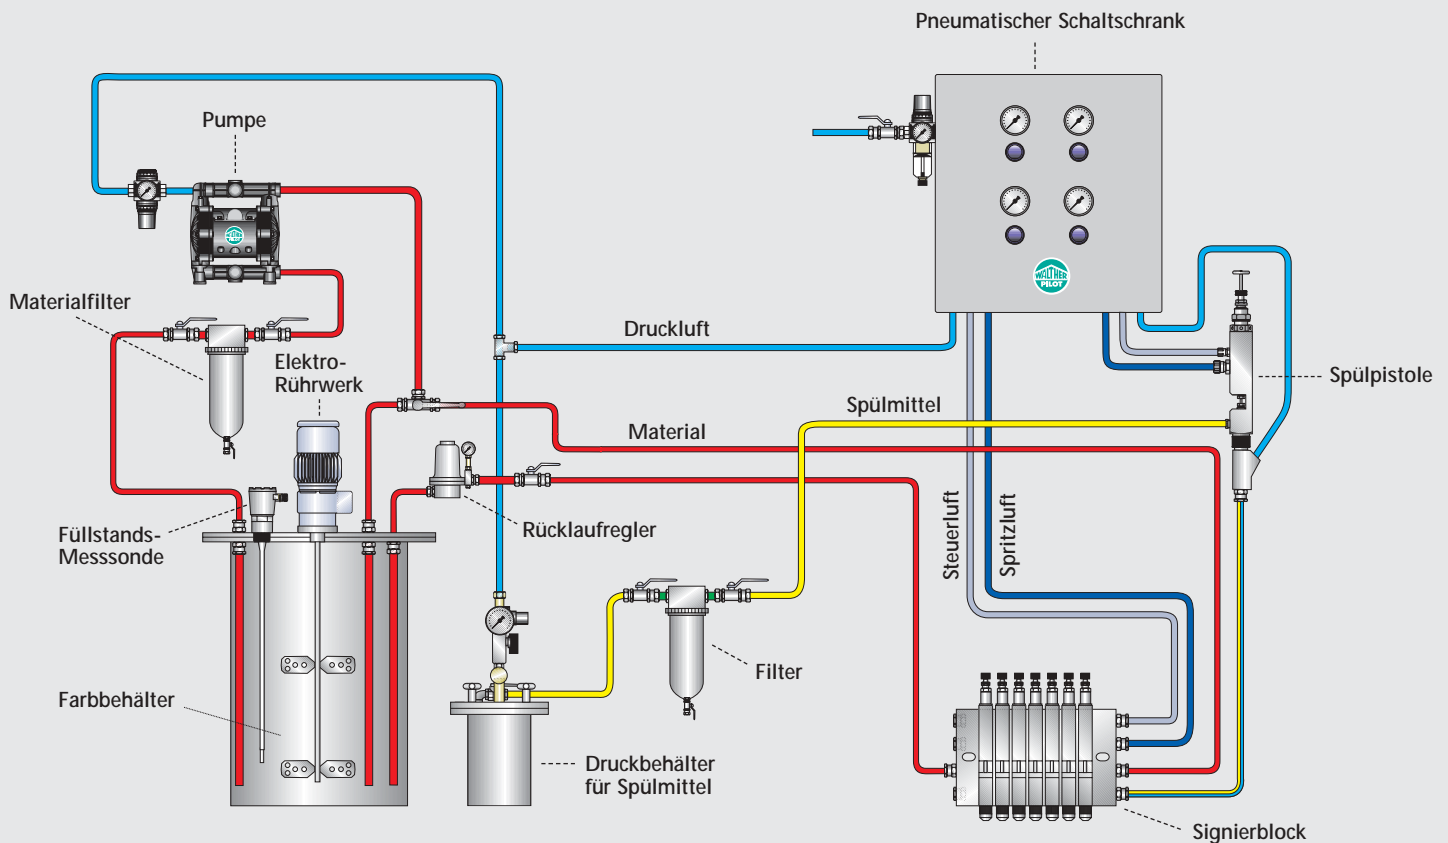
Pneumatischer Schaltschrank

Pumpe

Materialfilter

Elektro-Rührwerk

Druckluft

Spülpistole

Spülmittel

Material

Füllstands-Messsonde

Rücklaufregler

Steuerluft

Spritzluft

Filter

Farbbehälter

Druckbehälter für Spülmittel

Signierblock

WALTHER PILOT

WALTHER PILOT